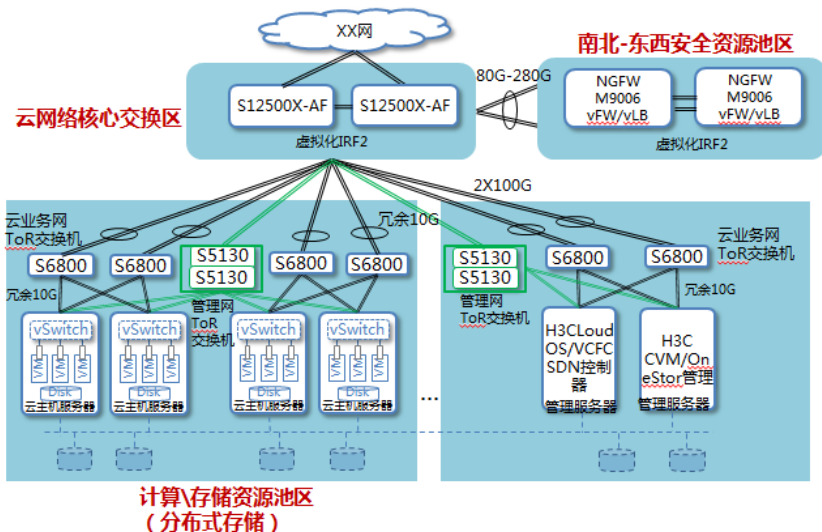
XX网

南北-东西安全资源池区

云网络核心交换区

S12500X-AF
S12500X-AF
虚拟化IRF2

80G-280G

NGFW
M9006
vFW/vLB

NGFW
M9006
vFW/vLB
虚拟化IRF2

2X100G

云业务网
ToR交换机

冗余10G

S6800
S6800
S5130
S5130
S6800
S6800

冗余10G

管理网
ToR
交换机

vSwitch
VM VM VM
Disk
云主机服务器

vSwitch
VM VM VM
Disk
云主机服务器

vSwitch
VM VM VM
Disk
云主机服务器

vSwitch
VM VM VM
Disk
云主机服务器

...

S5130
S5130
管理网
ToR交换机

S6800
S6800

云业务网
ToR交换机

冗余10G

H3CLoud
OS/VCFC
SDN控制器
管理服务器

H3C
CVM/On
eStor管理
管理服务器

计算\存储资源池区
（分布式存储）